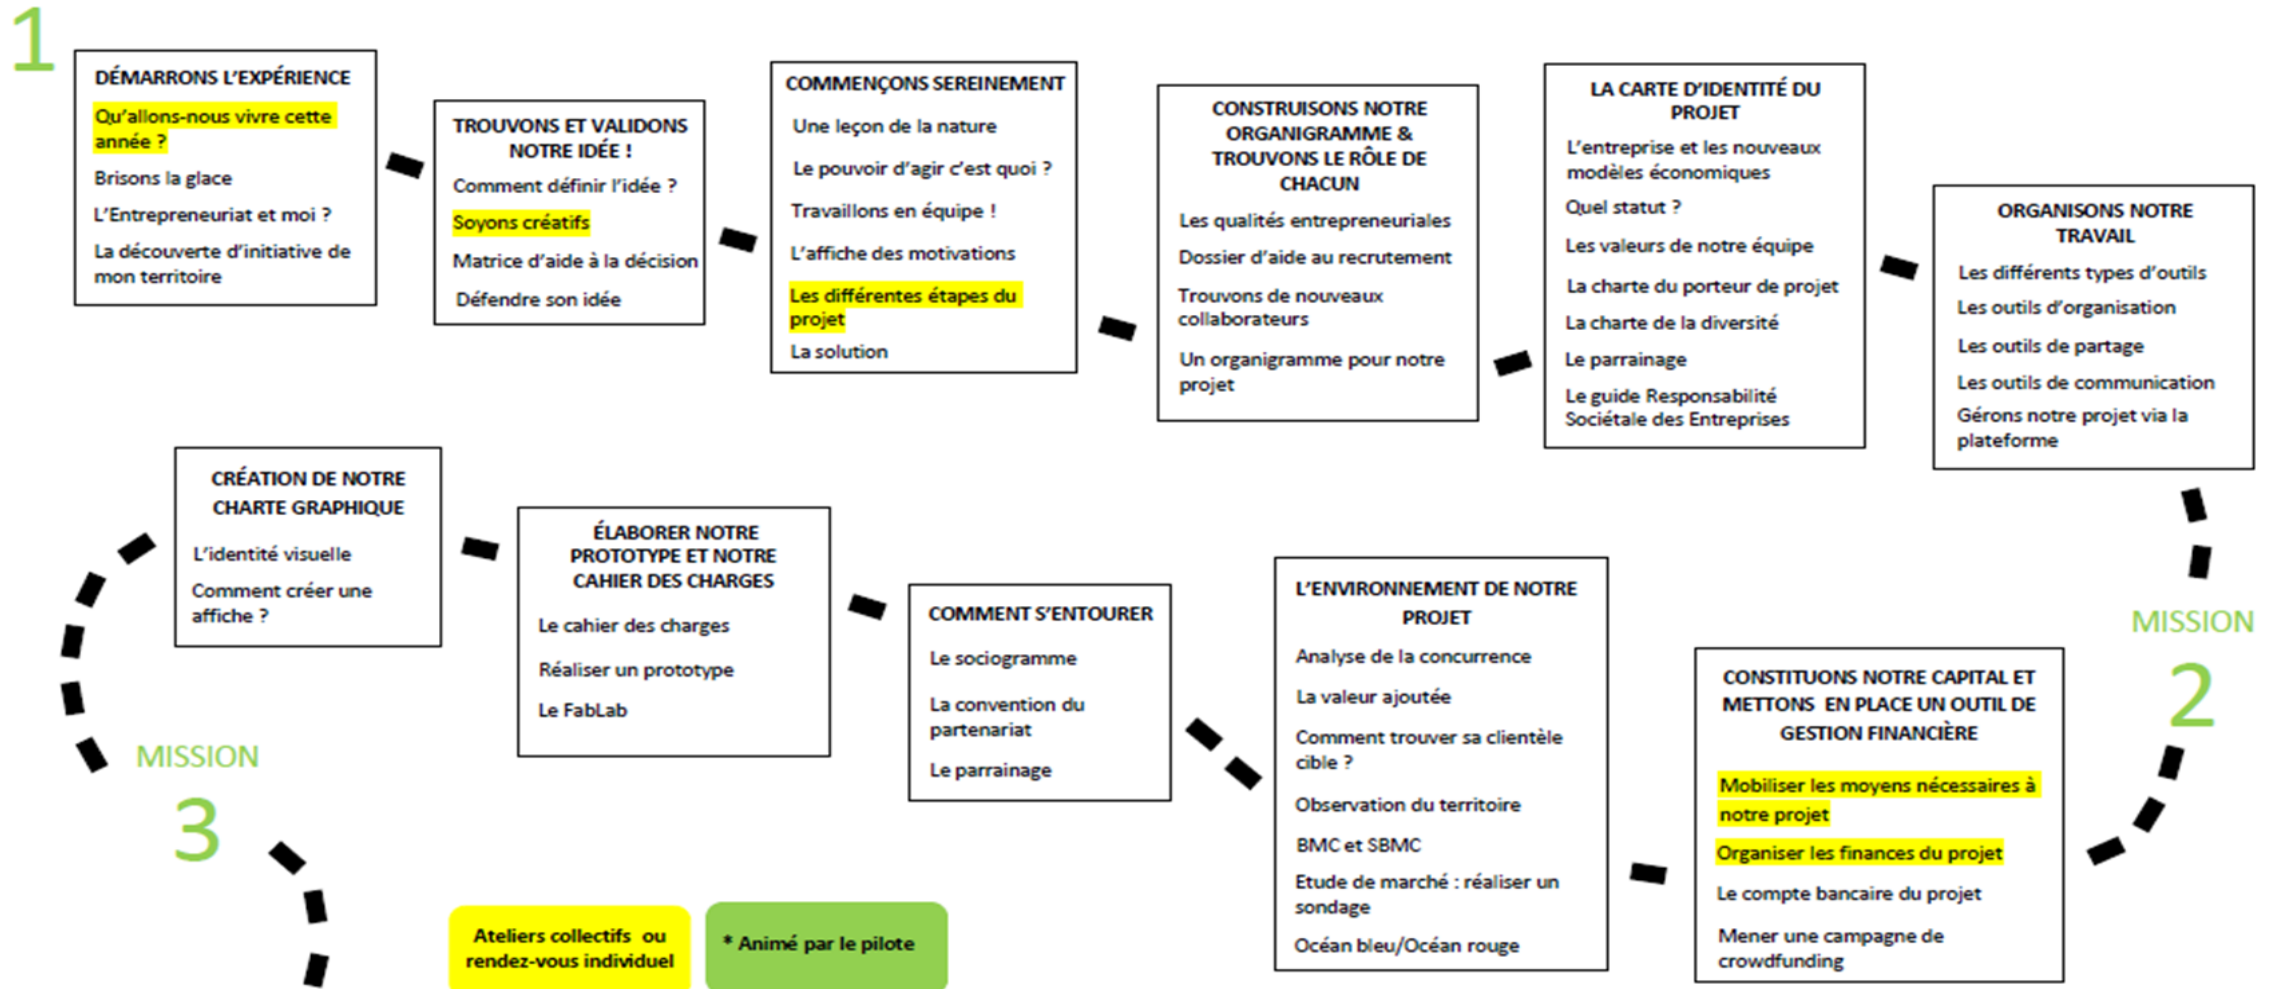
1

DÉMARRONS L'EXPÉRIENCE

Qu'allons-nous vivre cette année ?

Brisons la glace

L'Entrepreneuriat et moi ?

La découverte d'initiative de mon territoire

TROUVONS ET VALIDONS NOTRE IDÉE !

Comment définir l'idée ?

Soyons créatifs

Matrice d'aide à la décision

Défendre son idée

COMMENÇONS SEREINEMENT

Une leçon de la nature

Le pouvoir d'agir c'est quoi ?

Travaillons en équipe !

L'affiche des motivations

Les différentes étapes du projet

La solution

CONSTRUISONS NOTRE ORGANIGRAMME & TROUVONS LE RÔLE DE CHACUN

Les qualités entrepreneuriales

Dossier d'aide au recrutement

Trouvons de nouveaux collaborateurs

Un organigramme pour notre projet

LA CARTE D'IDENTITÉ DU PROJET

L'entreprise et les nouveaux modèles économiques

Quel statut ?

Les valeurs de notre équipe

La charte du porteur de projet

La charte de la diversité

Le parrainage

Le guide Responsabilité Sociétale des Entreprises

ORGANISONS NOTRE TRAVAIL

Les différents types d'outils

Les outils d'organisation

Les outils de partage

Les outils de communication

Gérons notre projet via la plateforme

MISSION 2

CONSTITUONS NOTRE CAPITAL ET METTONS EN PLACE UN OUTIL DE GESTION FINANCIÈRE

Mobiliser les moyens nécessaires à notre projet

Organiser les finances du projet

Le compte bancaire du projet

Mener une campagne de crowdfunding

L'ENVIRONNEMENT DE NOTRE PROJET

Analyse de la concurrence

La valeur ajoutée

Comment trouver sa clientèle cible ?

Observation du territoire

BMC et SBMC

Etude de marché : réaliser un sondage

Océan bleu/Océan rouge

COMMENT S'ENTOURER

Le sociogramme

La convention du partenariat

Le parrainage

ÉLABORER NOTRE PROTOTYPE ET NOTRE CAHIER DES CHARGES

Le cahier des charges

Réaliser un prototype

Le FabLab

CRÉATION DE NOTRE CHARTE GRAPHIQUE

L'identité visuelle

Comment créer une affiche ?

MISSION 3

Ateliers collectifs ou rendez-vous individuel

* Animé par le pilote